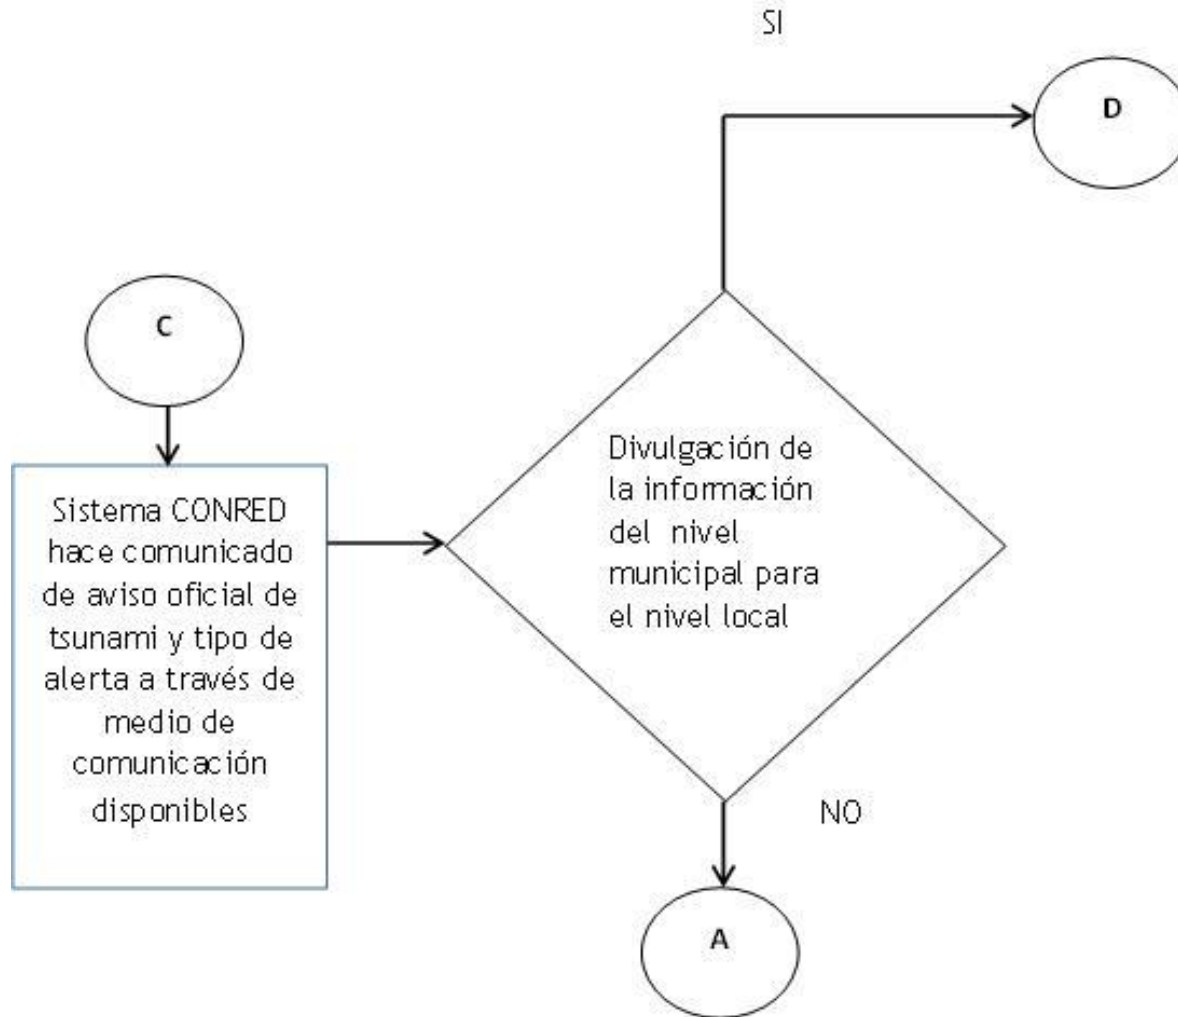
SI

D

C

Sistema CONRED hace comunicado de aviso oficial de tsunami y tipo de alerta a través de medio de comunicación disponibles

Divulgación de la información del nivel municipal para el nivel local

NO

A